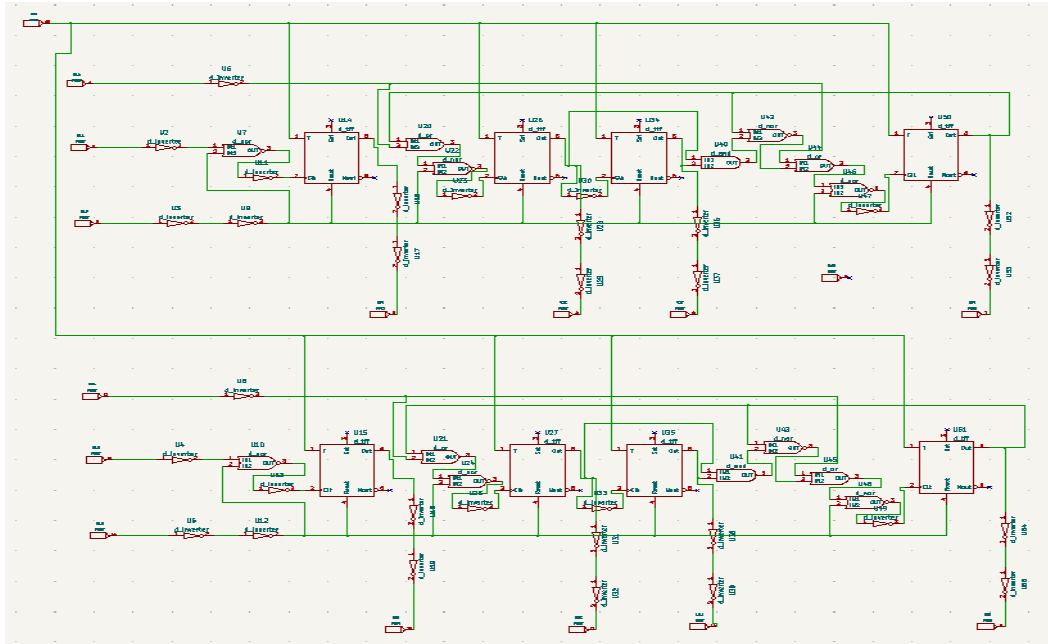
U6
d_inverter
U2
d_inverter
U7
d_xor
U14
d_inverter
U5
d_inverter
U8
d_inverter
U14
d_dff
T
Set
Out
Clk
Reset
Nout
U20
d_or
U22
d_xor
U23
d_inverter
U26
d_tff
T
Set
Out
Clk
Reset
Nout
U30
d_inverter
U34
d_tff
T
Set
Out
Clk
Reset
Nout
U40
d_and
U42
d_nor
U44
d_or
U46
d_xor
U47
d_inverter
U50
d_dff
D
Set
Out
Clk
Reset
Nout
d_inverter
U17
d_inverter
U19
d_inverter
U36
d_inverter
U37
d_inverter
U52
d_inverter
U53
U3
d_inverter
U4
d_inverter
U10
d_xor
U53
d_inverter
U9
d_inverter
U12
d_inverter
U15
d_dff
D
Set
Out
Clk
Reset
Nout
U21
d_or
U24
d_xor
U25
d_inverter
U27
d_tff
T
Set
Out
Clk
Reset
Nout
U33
d_inverter
U35
d_tff
T
Set
Out
Clk
Reset
Nout
U41
d_and
U43
d_nor
U45
d_or
U48
d_xor
U49
d_inverter
U51
d_dff
D
Set
Out
Clk
Reset
Nout
d_inverter
U31
d_inverter
U32
d_inverter
U38
d_inverter
U39
d_inverter
U54
d_inverter
U55